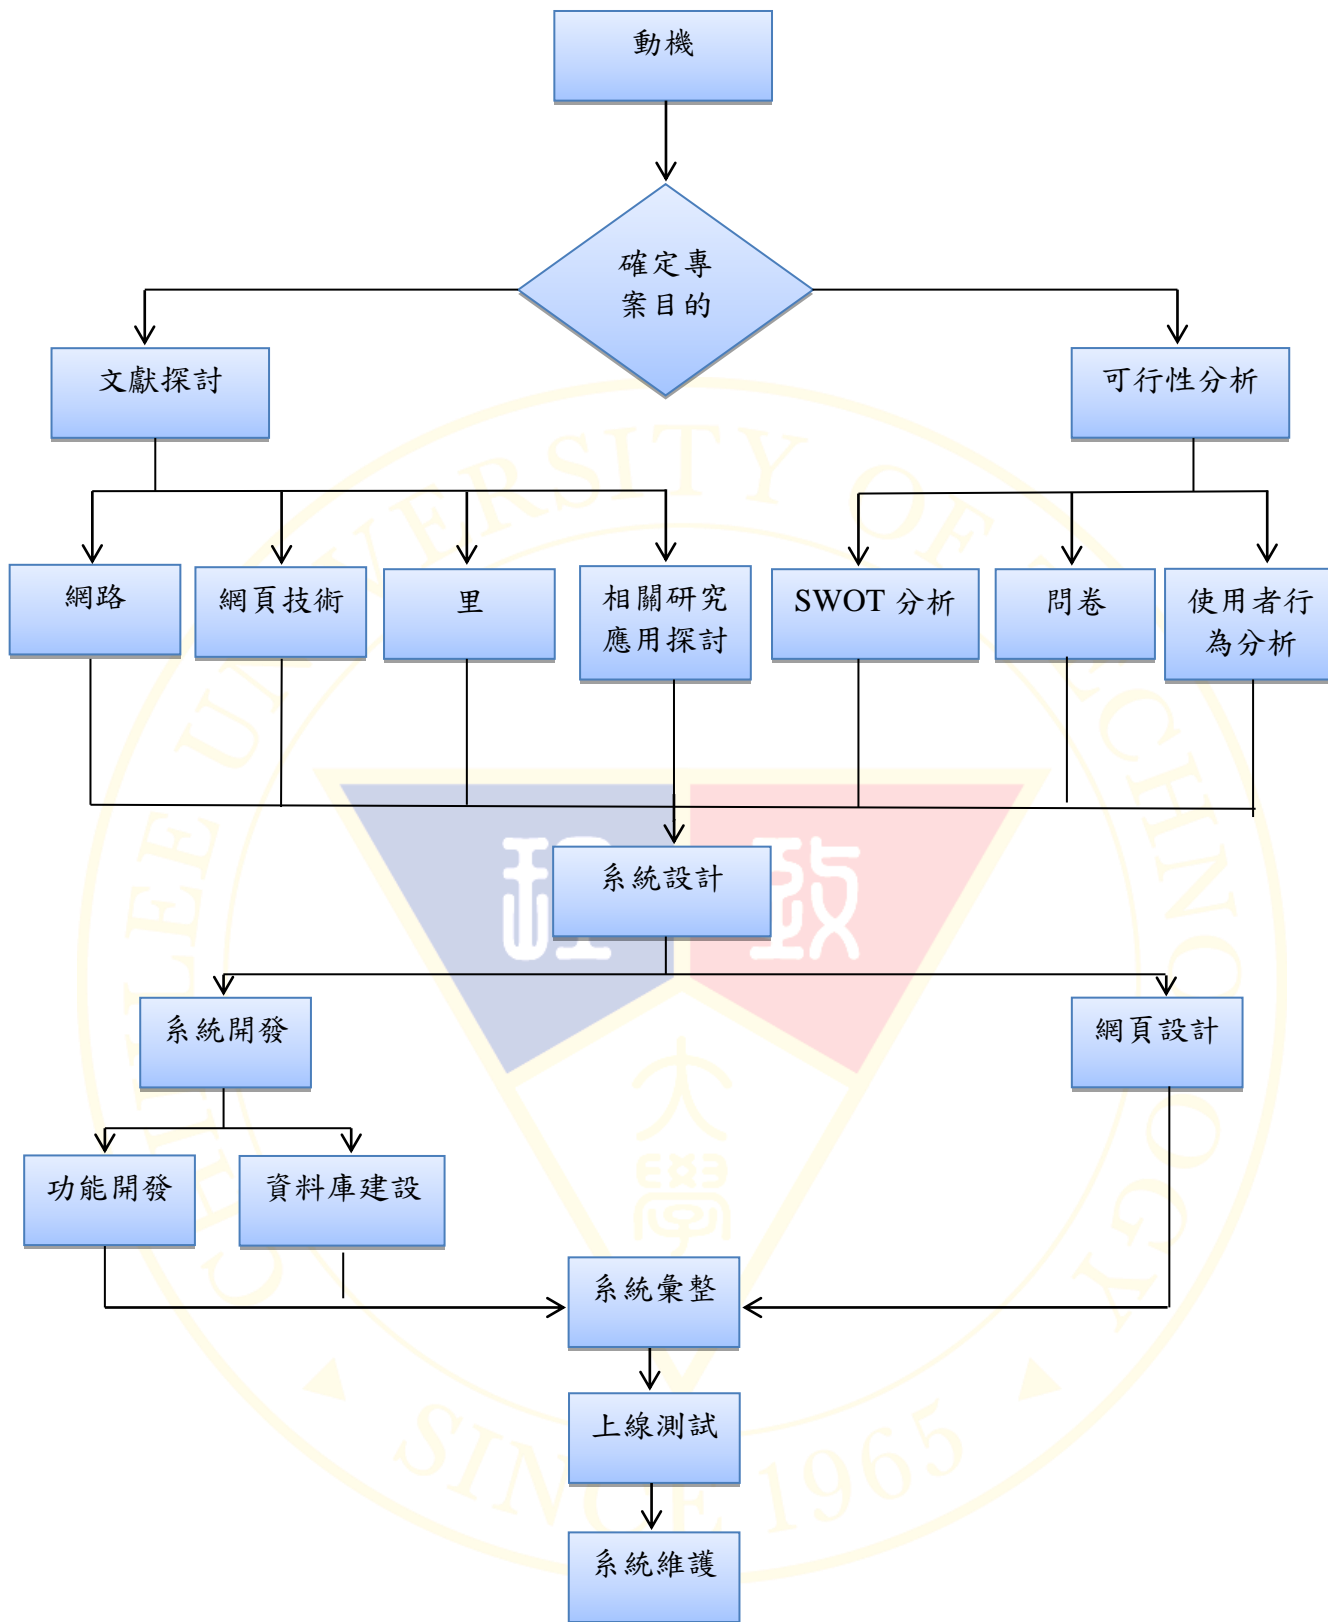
動機

確定專案目的

文獻探討

可行性分析

網路

網頁技術

里

相關研究應用探討

SWOT 分析

問卷

使用者行為分析

系統設計

系統開發

網頁設計

功能開發

資料庫建設

系統彙整

上線測試

系統維護

CHIEN KUO UNIVERSITY OF TECHNOLOGY SINCE 1965
建國大學